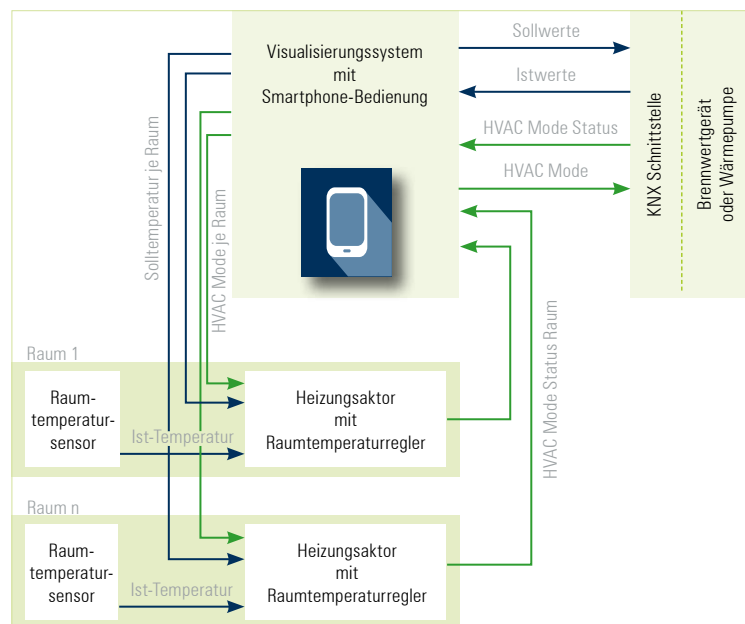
Visualisierungssystem
mit
Smartphone-Bedienung

Sollwerte

Istwerte

HVAC Mode Status

HVAC Mode

KNX Schnittstelle

Brennwertgerät
oder Wärmepumpe

Solltemperatur je Raum

HVAC Mode je Raum

HVAC Mode Status Raum

Raum 1

Raum-
temperatur-
sensor

Ist-Temperatur

Heizungsaktor
mit
Raumtemperaturregler

Raum n

Raum-
temperatur-
sensor

Ist-Temperatur

Heizungsaktor
mit
Raumtemperaturregler